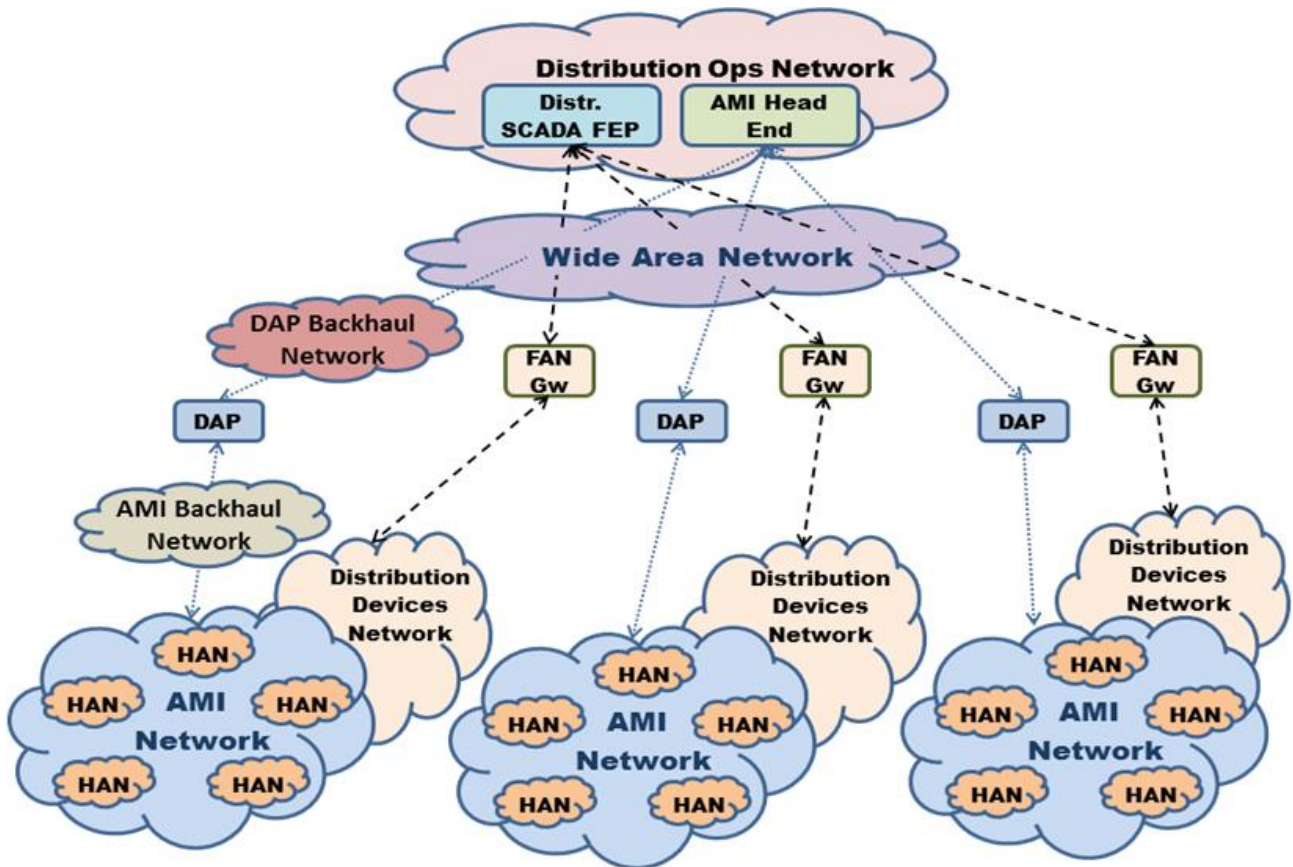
Distribution Ops Network

Distr. SCADA FEP

AMI Head End

Wide Area Network

DAP Backhaul Network

FAN Gw

FAN Gw

FAN Gw

DAP

DAP

DAP

AMI Backhaul Network

Distribution Devices Network

Distribution Devices Network

Distribution Devices Network

HAN
HAN
HAN
AMI Network
HAN
HAN

HAN
HAN
HAN
AMI Network
HAN
HAN

HAN
HAN
HAN
AMI Network
HAN
HAN